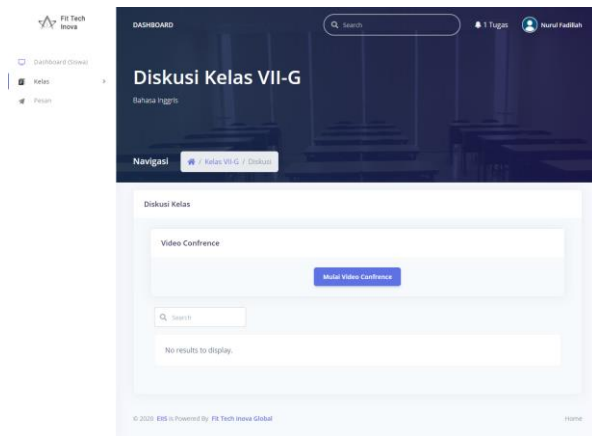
Fit Tech Inova

Dashboard (Siswa)
Kelas
Pesan

DASHBOARD
Search
1 Tugas
Nurul Fadillah

Diskusi Kelas VII-G
Bahasa Inggris

Navigasi
/ Kelas VII-G / Diskusi

Diskusi Kelas

Video Confrence

Mulai Video Confrence

Search

No results to display.

© 2020 EIIS is Powered By Fit Tech Inova Global

Home